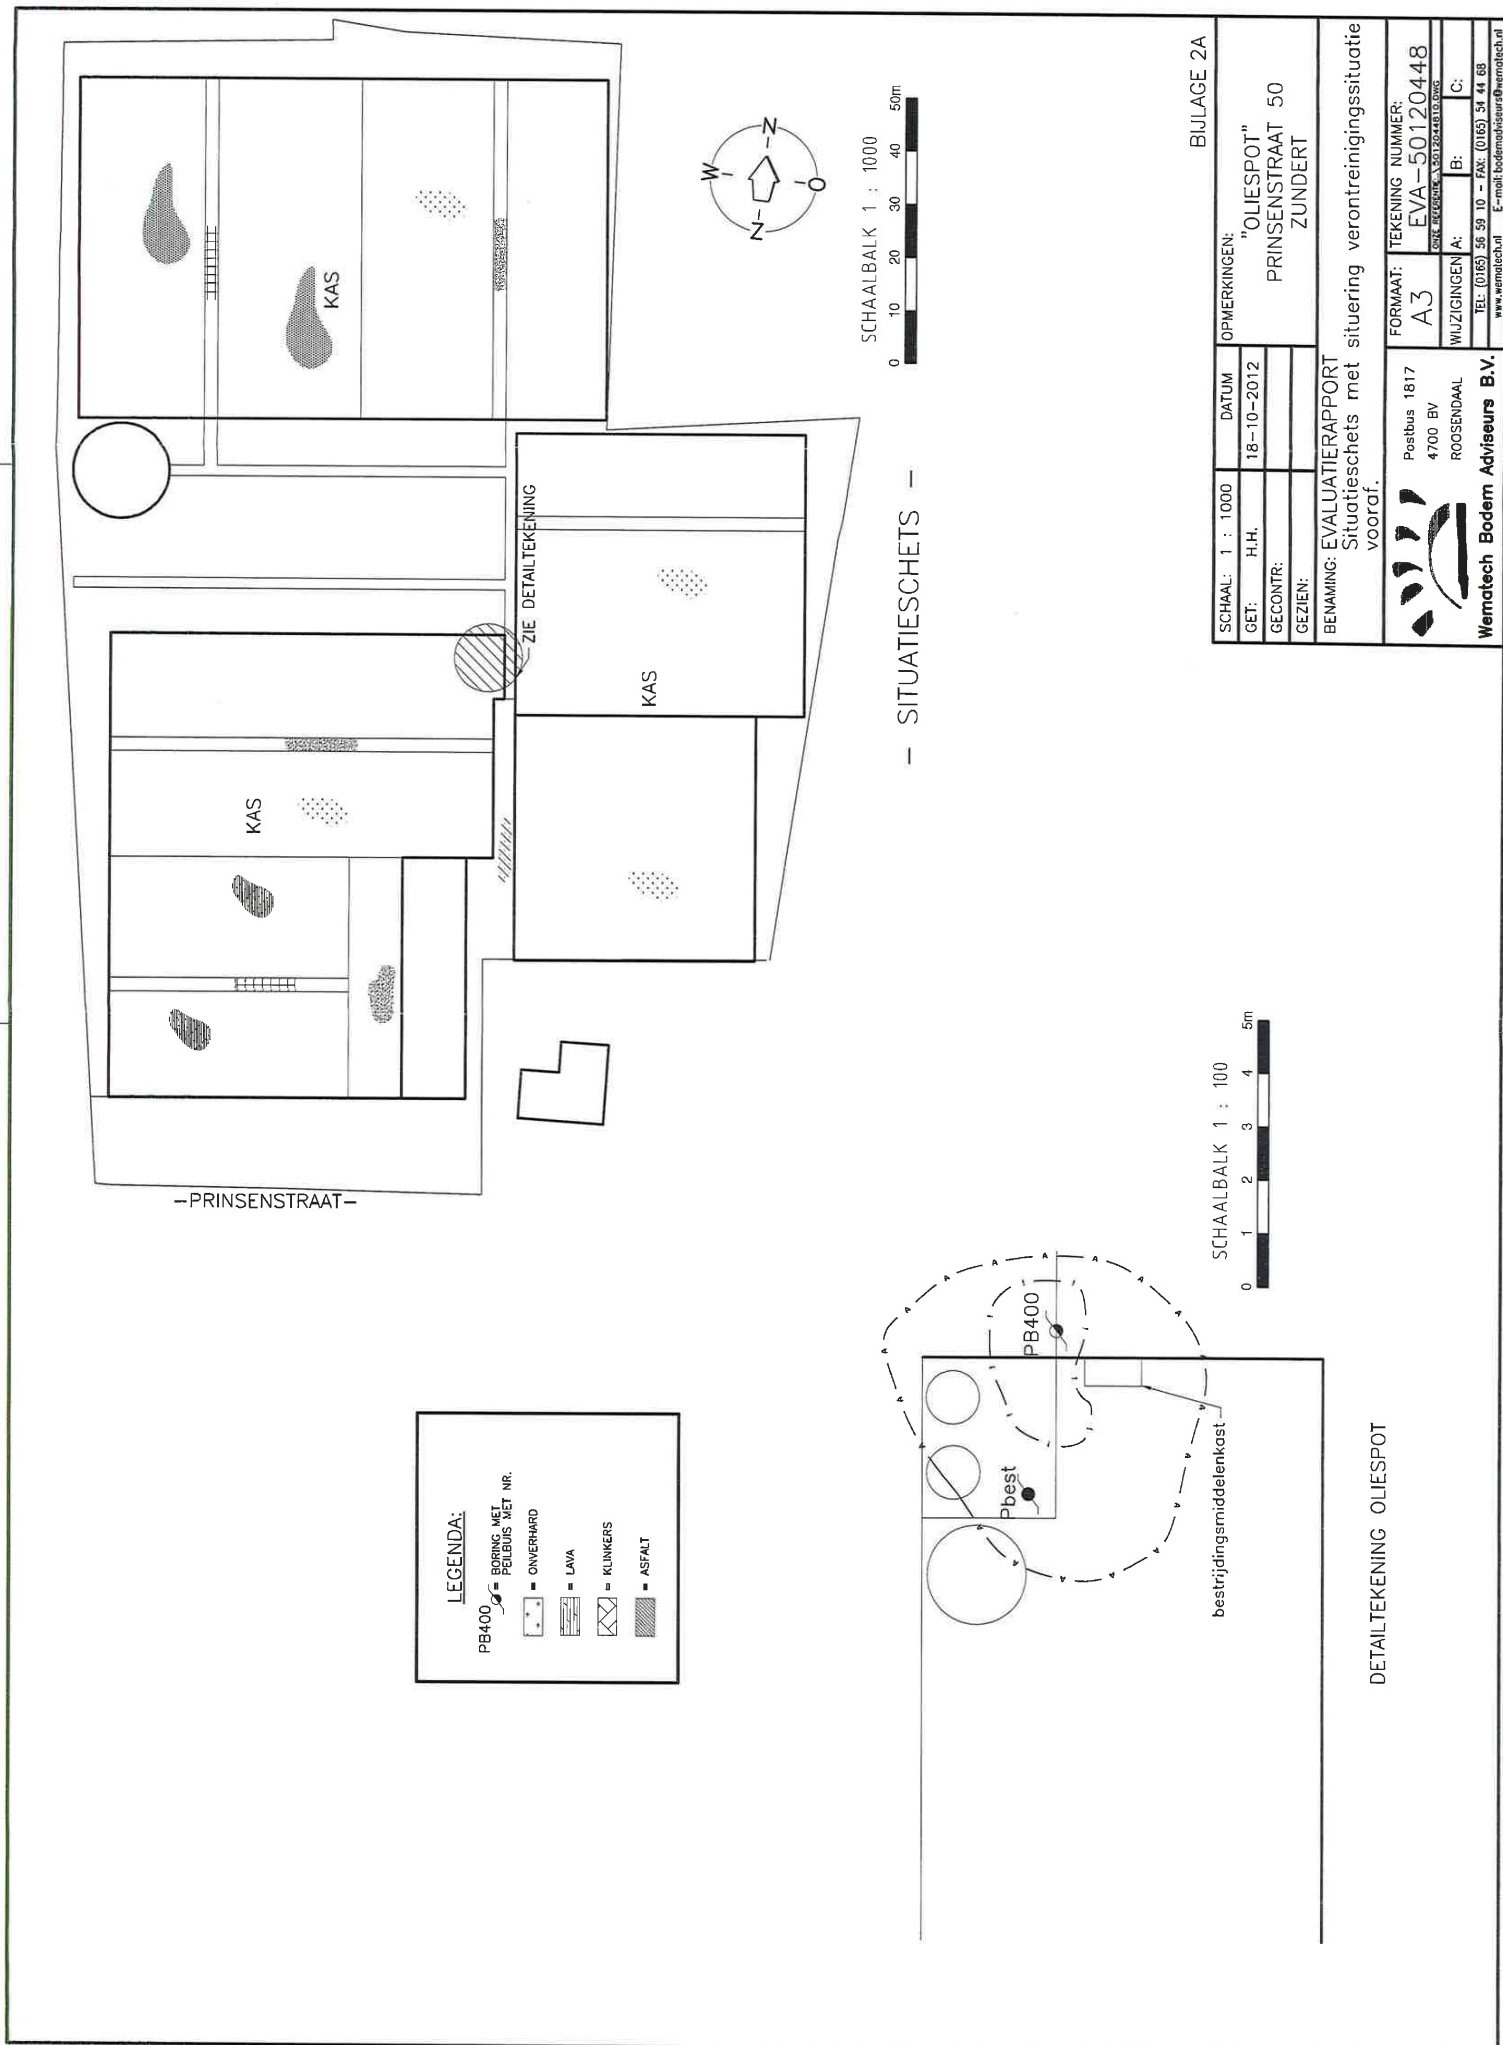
BIJLAGE 2A

OPMERKINGEN:
"OLIESPOT"
PRINSENSTRAAT 50
ZUNDERT

| SCHAAL: | 1 : 1000 | DATUM |
|---|---|---|
| GET: | H.H. | 18-10-2012 |
| GECONTR: | | |
| GEZIEN: | | |

BENAMING: EVALUATIERAPPORT
Situatieschets met situering verontreinigingssituatie vooraf.

Postbus 1817
4700 BV
ROOSENDAAL

Wematech Bodem Adviseurs B.V.

FORMAAT: A3
TEKENING NUMMER: EVA-50120448
ONZE REFERENTIE: 5012044810.DWG
WIJZIGINGEN A: B: C:
TEL: (0165) 56 59 10 - FAX: (0165) 54 44 68
www.wematech.nl E-mail: bodemadviseurs@wematech.nl

SCHAALBALK 1 : 1000
0 10 20 30 40 50m

N O Z W

KAS
KAS
KAS
KAS

ZIE DETAILTEKENING

- SITUATIESCHETS -

-PRINSENSTRAAT-

SCHAALBALK 1 : 100
0 1 2 3 4 5m

PB400
Pbest
bestrijdingsmiddelenkast

DETAILTEKENING OLIESPOT

LEGENDA:
PB400 = BORING MET PEILBUIS MET NR.
= ONVERHARD
= LAVA
= KLINKERS
= ASFALT